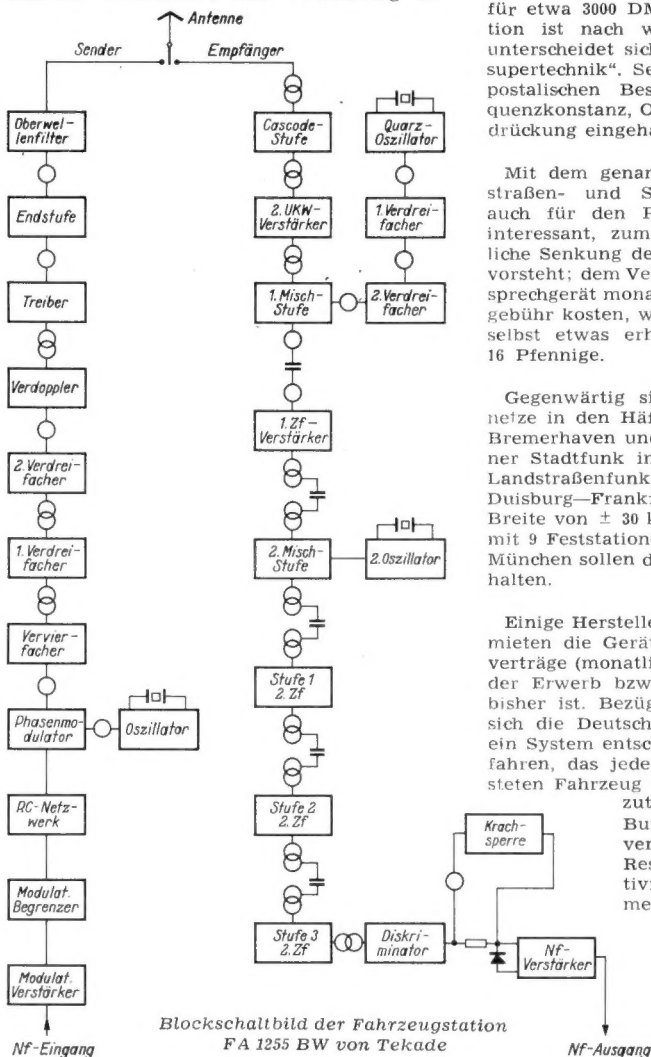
Antenne

Sender

Empfänger

Oberwellenfilter

Endstufe

Treiber

Verdoppler

2. Verdreifacher

1. Verdreifacher

Vervierfacher

Phasenmodulator

Oszillator

RC-Netzwerk

Modulat. Begrenzer

Modulat. Verstärker

Nf-Eingang

Cascode-Stufe

Quarz-Oszillator

2. UKW-Verstärker

1. Verdreifacher

1. Misch-Stufe

2. Verdreifacher

1. Zf-Verstärker

2. Misch-Stufe

2. Oszillator

Stufe 1 2. Zf

Stufe 2 2. Zf

Krachsperre

Stufe 3 2. Zf

Diskriminator

Nf-Verstärker

Nf-Ausgang

Blockschaltbild der Fahrzeugstation FA 1255 BW von Tekade

für etwa 3000 DM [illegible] tion ist nach w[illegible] unterscheidet sich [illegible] supertechnik". Se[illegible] postalischen Bes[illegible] quenzkonstanz, O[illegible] drückung eingeha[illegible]

Mit dem genan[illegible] straßen- und S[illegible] auch für den F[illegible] interessant, zum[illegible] liche Senkung de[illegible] vorsteht; dem Ve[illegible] sprechgerät mona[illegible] gebühr kosten, w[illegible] selbst etwas erh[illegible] 16 Pfennige.

Gegenwärtig si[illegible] netze in den Häf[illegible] Bremerhaven und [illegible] ner Stadtfunk in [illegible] Landstraßenfunk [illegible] Duisburg—Frankf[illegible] Breite von ± 30 k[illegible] mit 9 Feststation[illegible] München sollen d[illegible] halten.

Einige Herstelle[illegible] mieten die Gerät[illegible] verträge (monatli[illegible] der Erwerb bzw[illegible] bisher ist. Bezüg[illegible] sich die Deutsch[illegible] ein System entsc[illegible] fahren, das jede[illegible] steten Fahrzeug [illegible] zut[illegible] Bu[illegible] ver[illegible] Res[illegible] tiv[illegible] me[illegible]